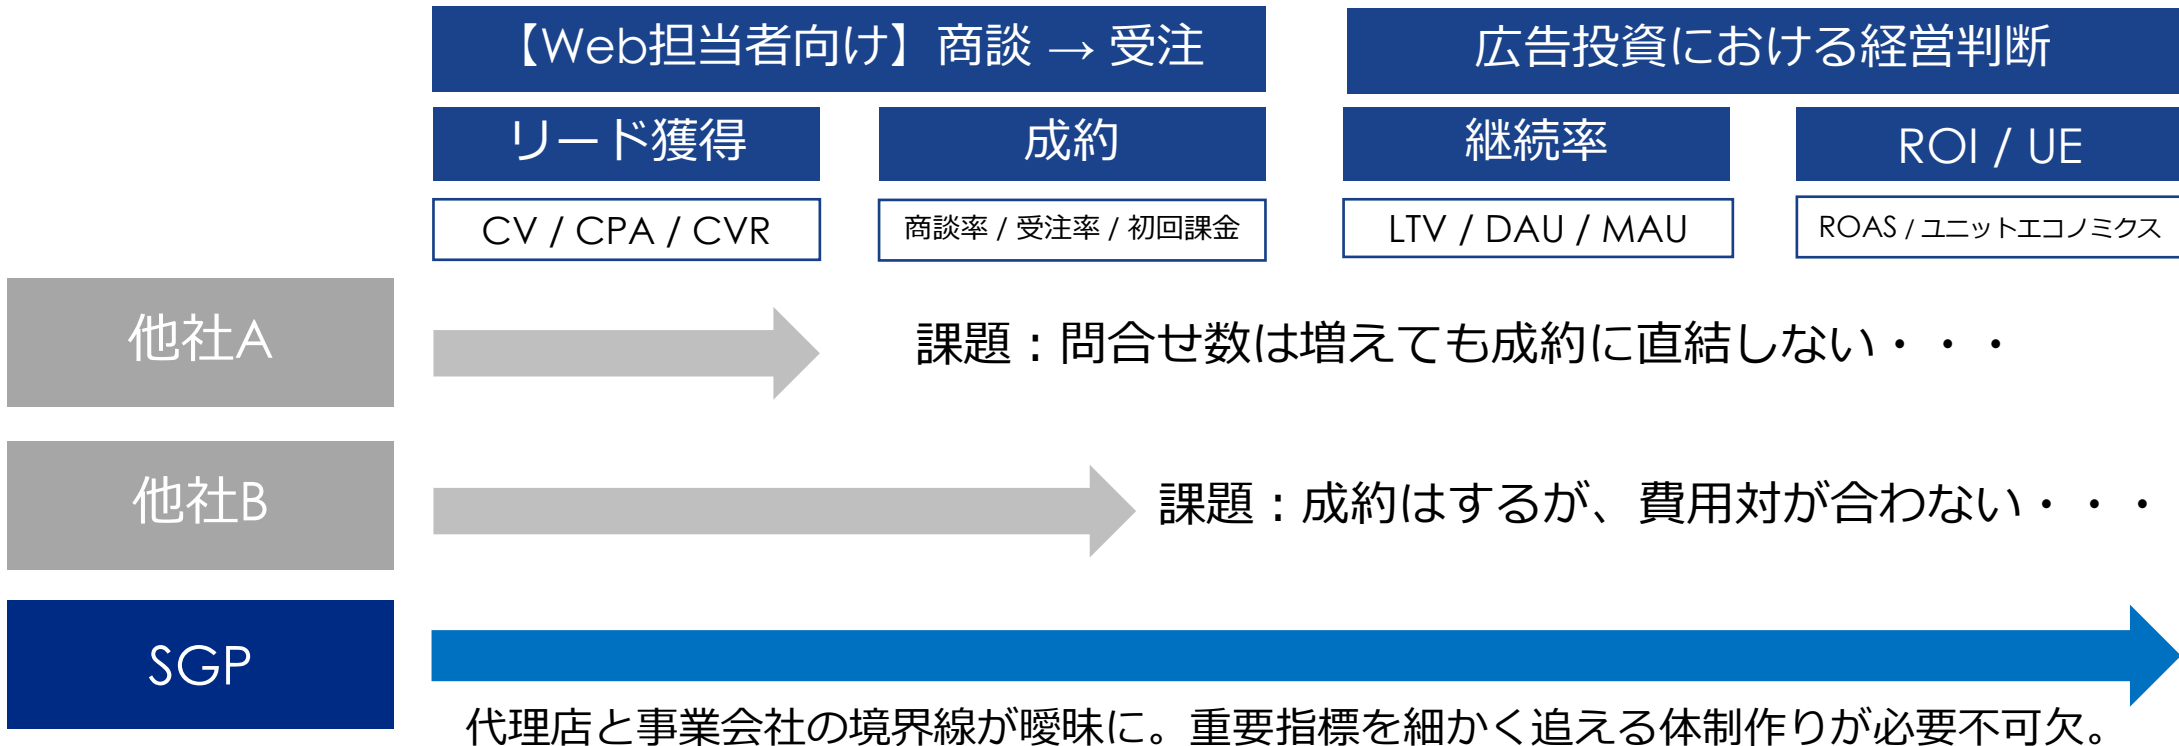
【Web担当者向け】商談 → 受注

広告投資における経営判断

リード獲得

成約

継続率

ROI / UE

CV / CPA / CVR

商談率 / 受注率 / 初回課金

LTV / DAU / MAU

ROAS / ユニットエコノミクス

他社A

課題：問合せ数は増えても成約に直結しない・・・

他社B

課題：成約はするが、費用対が合わない・・・

SGP

代理店と事業会社の境界線が曖昧に。重要指標を細かく追える体制作りが必要不可欠。